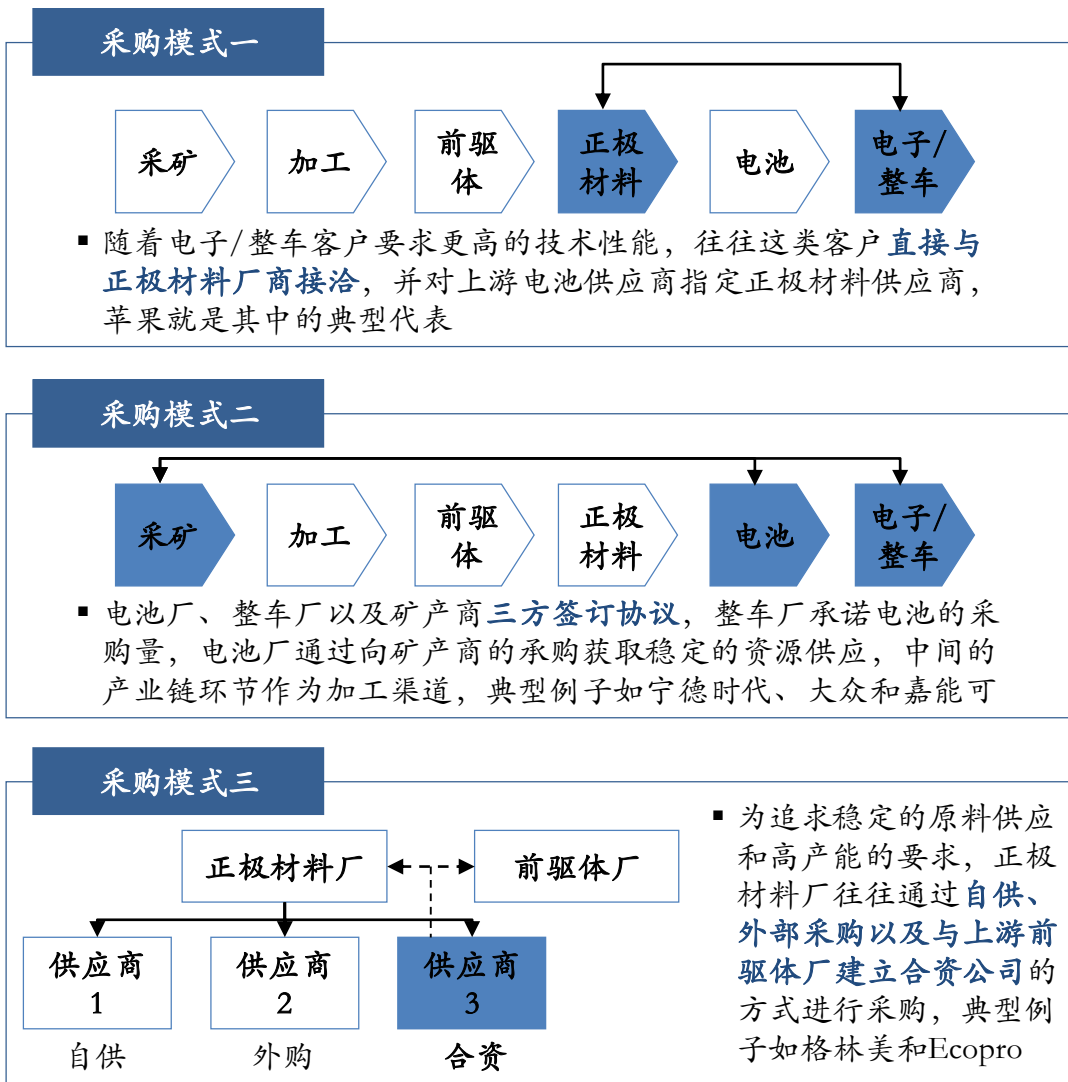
采购模式一

采矿
加工
前驱体
正极材料
电池
电子/整车

▪ 随着电子/整车客户要求更高的技术性能，往往这类客户直接与正极材料厂商接洽，并对上游电池供应商指定正极材料供应商，苹果就是其中的典型代表

采购模式二

采矿
加工
前驱体
正极材料
电池
电子/整车

▪ 电池厂、整车厂以及矿产商三方签订协议，整车厂承诺电池的采购量，电池厂通过向矿产商的承购获取稳定的资源供应，中间的产业链环节作为加工渠道，典型例子如宁德时代、大众和嘉能可

采购模式三

正极材料厂
前驱体厂
供应商 1
供应商 2
供应商 3
自供
外购
合资

▪ 为追求稳定的原料供应和高产能的要求，正极材料厂往往通过自供、外部采购以及与上游前驱体厂建立合资公司的方式进行采购，典型例子如格林美和Ecopro